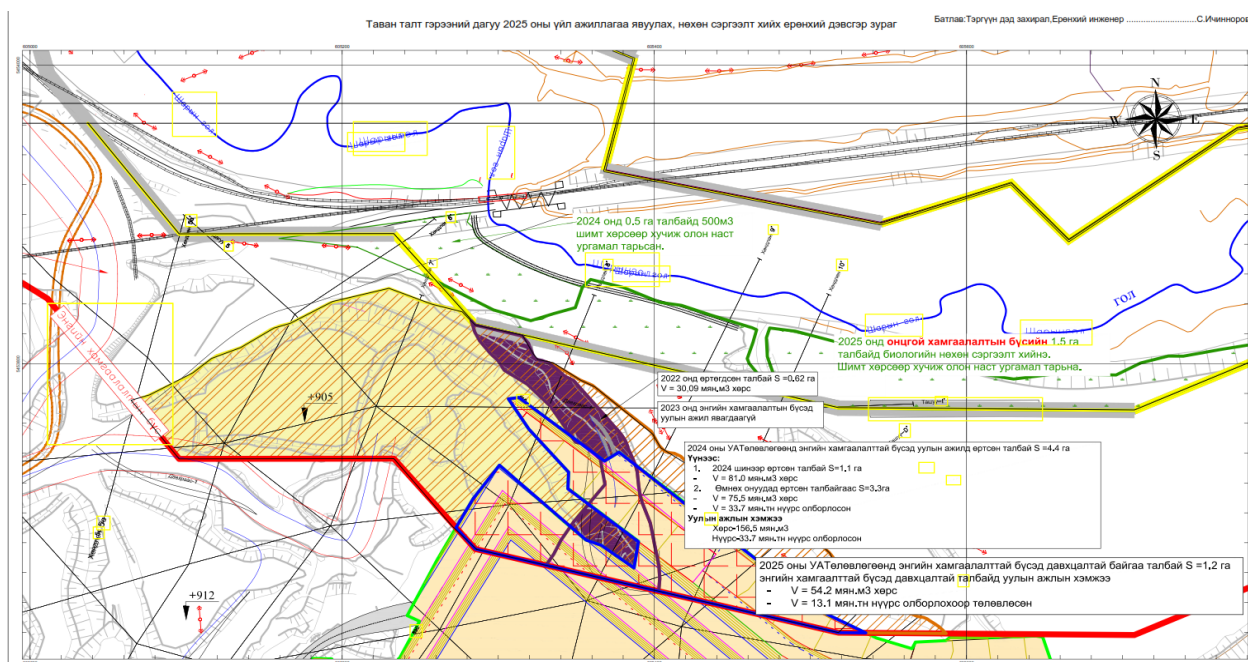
Таван талт гэрээний дагуу 2025 оны үйл ажиллагаа явуулах, нөхөн сэргээлт хийх ерөнхий дэвсгэр зураг

Батлав:Тэргүүн дэд захирал,Ерөнхий инженер ..............................С.Ичиннорov

2024 онд 0.5 га талбайд 500м3 шимт хөрсөөр хучиж олон наст ургамал тарьсан.

ГОЛ

2025 онд онцгой хамгаалалтын бүсийн 1.5 га талбайд биологийн нөхөн сэргээлт хийнэ. Шимт хөрсөөр хучиж олон наст ургамал тарьна.

+905

2022 онд эртөгдсөн талбай S =0.62 га
V = 30.09 мян.м3 хөрс

2023 онд энгийн хамгаалалтын бүсэд уулын ажил явагдаагүй

2024 оны УАТөлөвлөгөөнд энгийн хамгаалалттай бүсэд уулын ажилд өртсөн талбай S =4.4 га
Үүнээс:
1. 2024 шинээр өртсөн талбай S=1.1 га
- V = 81.0 мян.м3 хөрс
- Өмнөх онуудад өртсөн талбайгаас S=3.3га
- V = 75.5 мян.м3 хөрс
- V = 33.7 мян.тн нүүрс олборлосон
Уулын ажлын хэмжээ
Хөрс-156.5 мян.м3
Нүүрс-33.7 мян.тн нүүрс олборлосон

2025 оны УАТөлөвлөгөөнд энгийн хамгаалалттай бүсэд давхцалтай байгаа талбай S =1.2 га энгийн хамгаалалттай бүсэд давхцалтай талбайд уулын ажлын хэмжээ
- V = 54.2 мян.м3 хөрс
- V = 13.1 мян.тн нүүрс олборлохоор төлөвлөсөн

+912